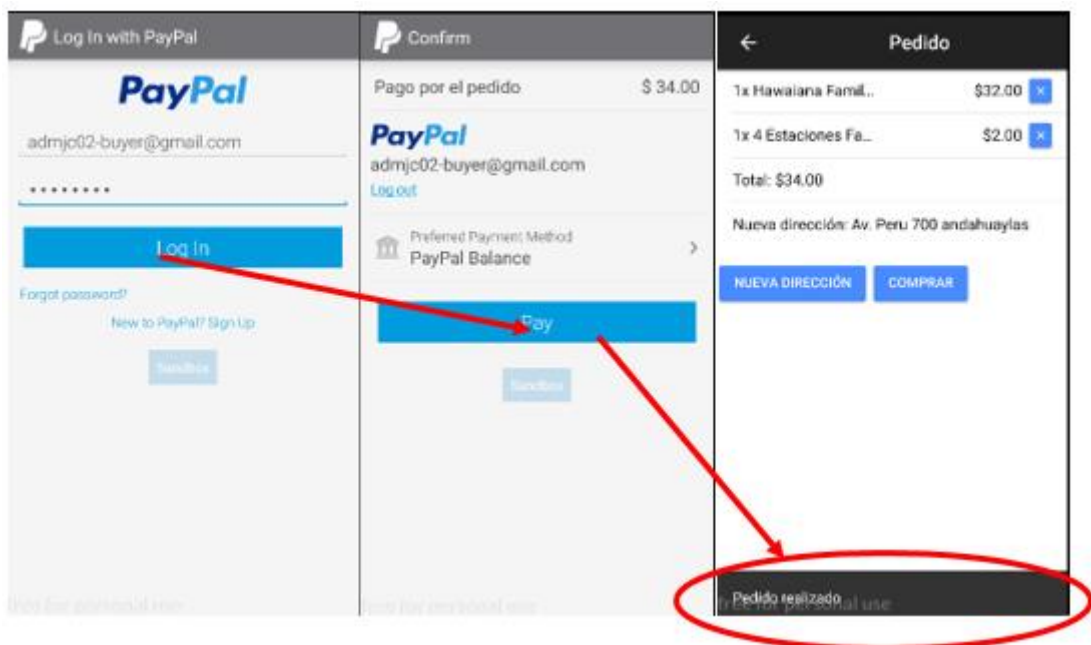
Log In with PayPal

PayPal

admjc02-buyer@gmail.com

••••••••

Log In

Forgot password?

New to PayPal? Sign Up

Sandbox

free for personal use

Confirm

Pago por el pedido $ 34.00

PayPal

admjc02-buyer@gmail.com

Log out

Preferred Payment Method

PayPal Balance

Pay

Sandbox

free for personal use

Pedido

1x Hawaiana Famil... $32.00

1x 4 Estaciones Fa... $2.00

Total: $34.00

Nueva dirección: Av. Peru 700 andahuaylas

NUEVA DIRECCIÓN

COMPRAR

Pedido realizado

free for personal use